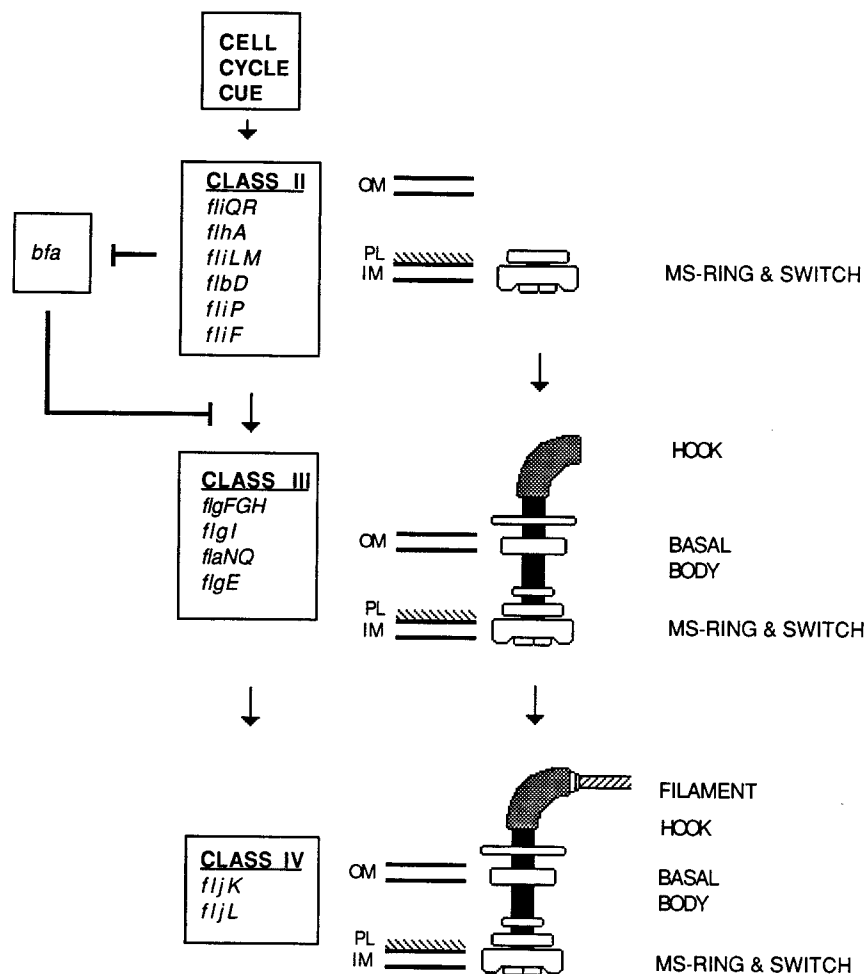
CELL CYCLE CUE

CLASS II
fliQR
flhA
fliLM
flbD
fliP
fliF

bfa

OM

PL
IM

MS-RING & SWITCH

CLASS III
flgFGH
flgI
flaNQ
flgE

HOOK

OM

BASAL BODY

PL
IM

MS-RING & SWITCH

CLASS IV
fljK
fljL

FILAMENT

HOOK

OM

BASAL BODY

PL
IM

MS-RING & SWITCH